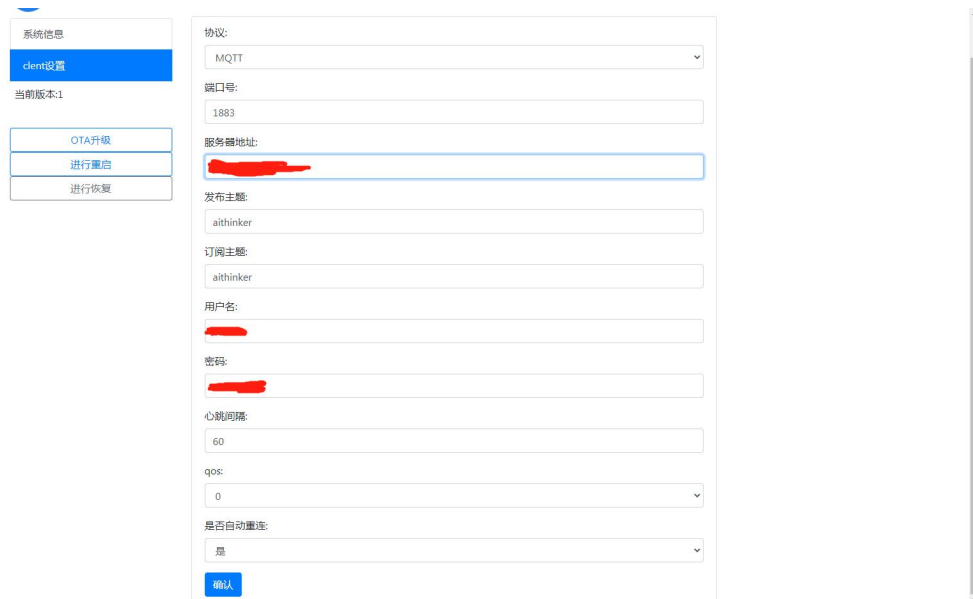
系统信息

clent设置

当前版本:1

OTA升级

进行重启

进行恢复

协议:

MQTT

端口号:

1883

服务器地址:

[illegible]

发布主题:

aithinker

订阅主题:

aithinker

用户名:

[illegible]

密码:

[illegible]

心跳间隔:

60

qos:

0

是否自动重连:

是

确认